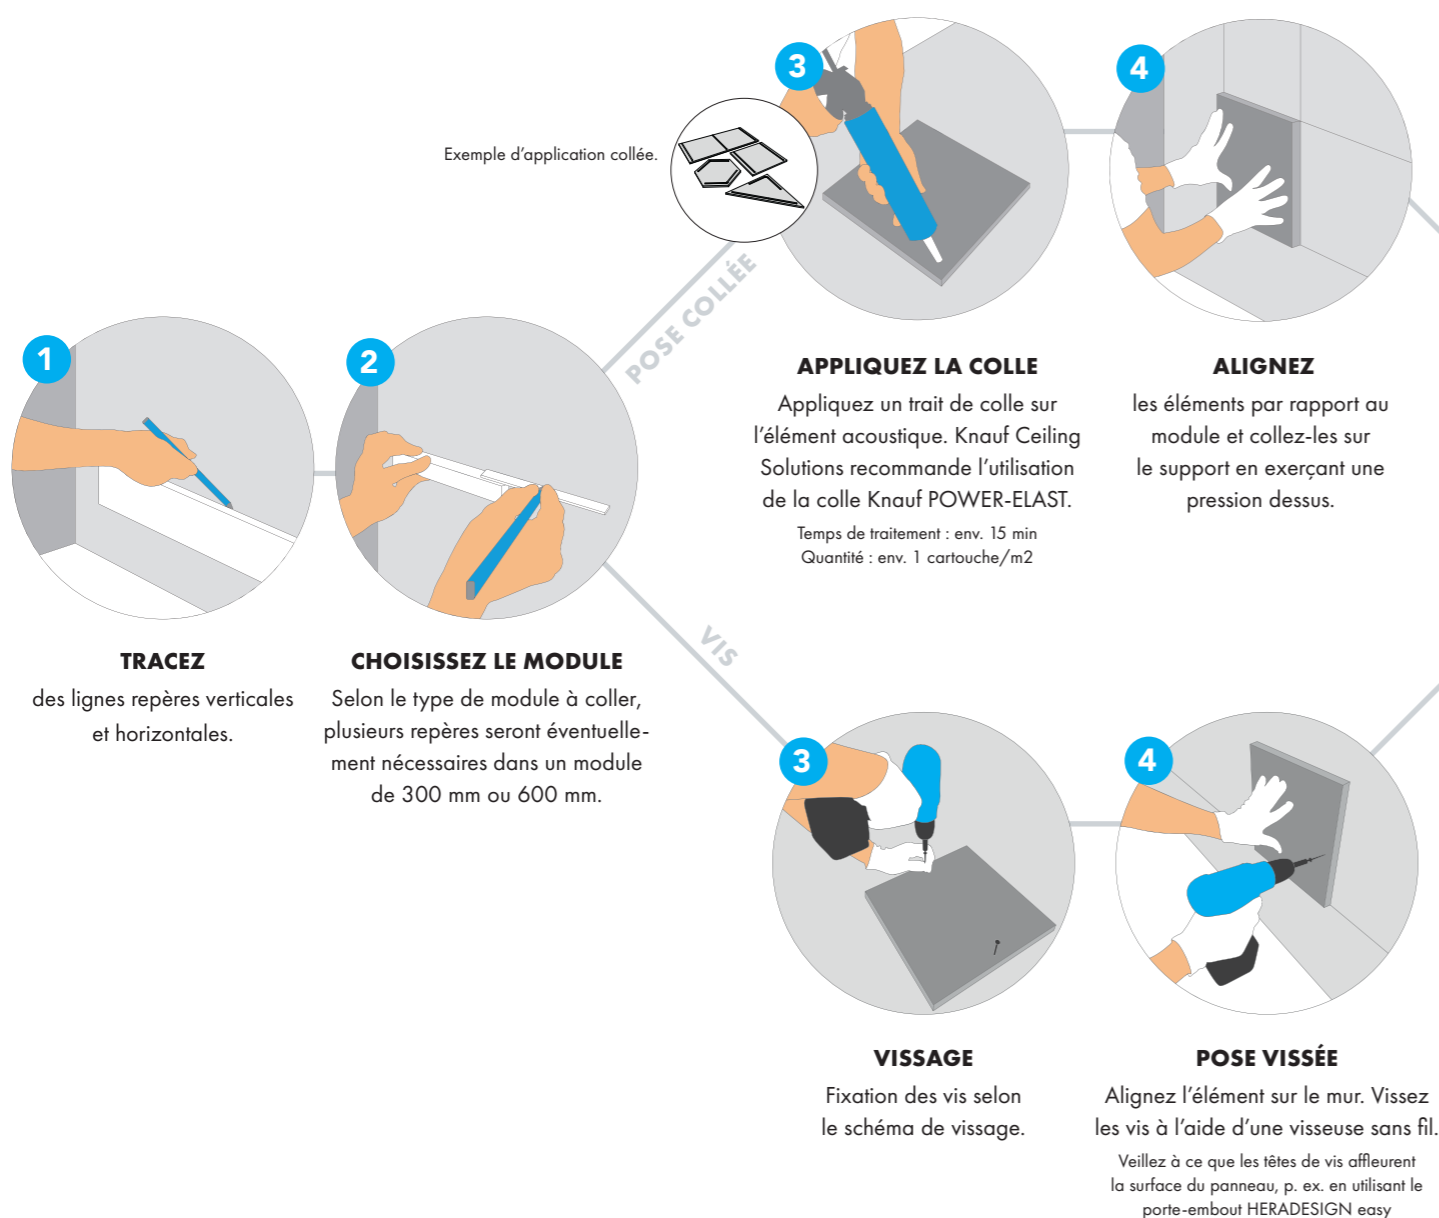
Exemple d'application collée.

3

4

POSE COLLÉE

APPLIQUEZ LA COLLE

Appliquez un trait de colle sur l'élément acoustique. Knauf Ceiling Solutions recommande l'utilisation de la colle Knauf POWER-ELAST.

Temps de traitement : env. 15 min
Quantité : env. 1 cartouche/m2

ALIGNEZ

les éléments par rapport au module et collez-les sur le support en exerçant une pression dessus.

1

2

TRACEZ

des lignes repères verticales et horizontales.

CHOISISSEZ LE MODULE

Selon le type de module à coller, plusieurs repères seront éventuellement nécessaires dans un module de 300 mm ou 600 mm.

VIS

3

4

VISSAGE

Fixation des vis selon le schéma de vissage.

POSE VISSÉE

Alignez l'élément sur le mur. Vissez les vis à l'aide d'une visseuse sans fil.

Veillez à ce que les têtes de vis affleurent la surface du panneau, p. ex. en utilisant le porte-embout HERADESIGN easy